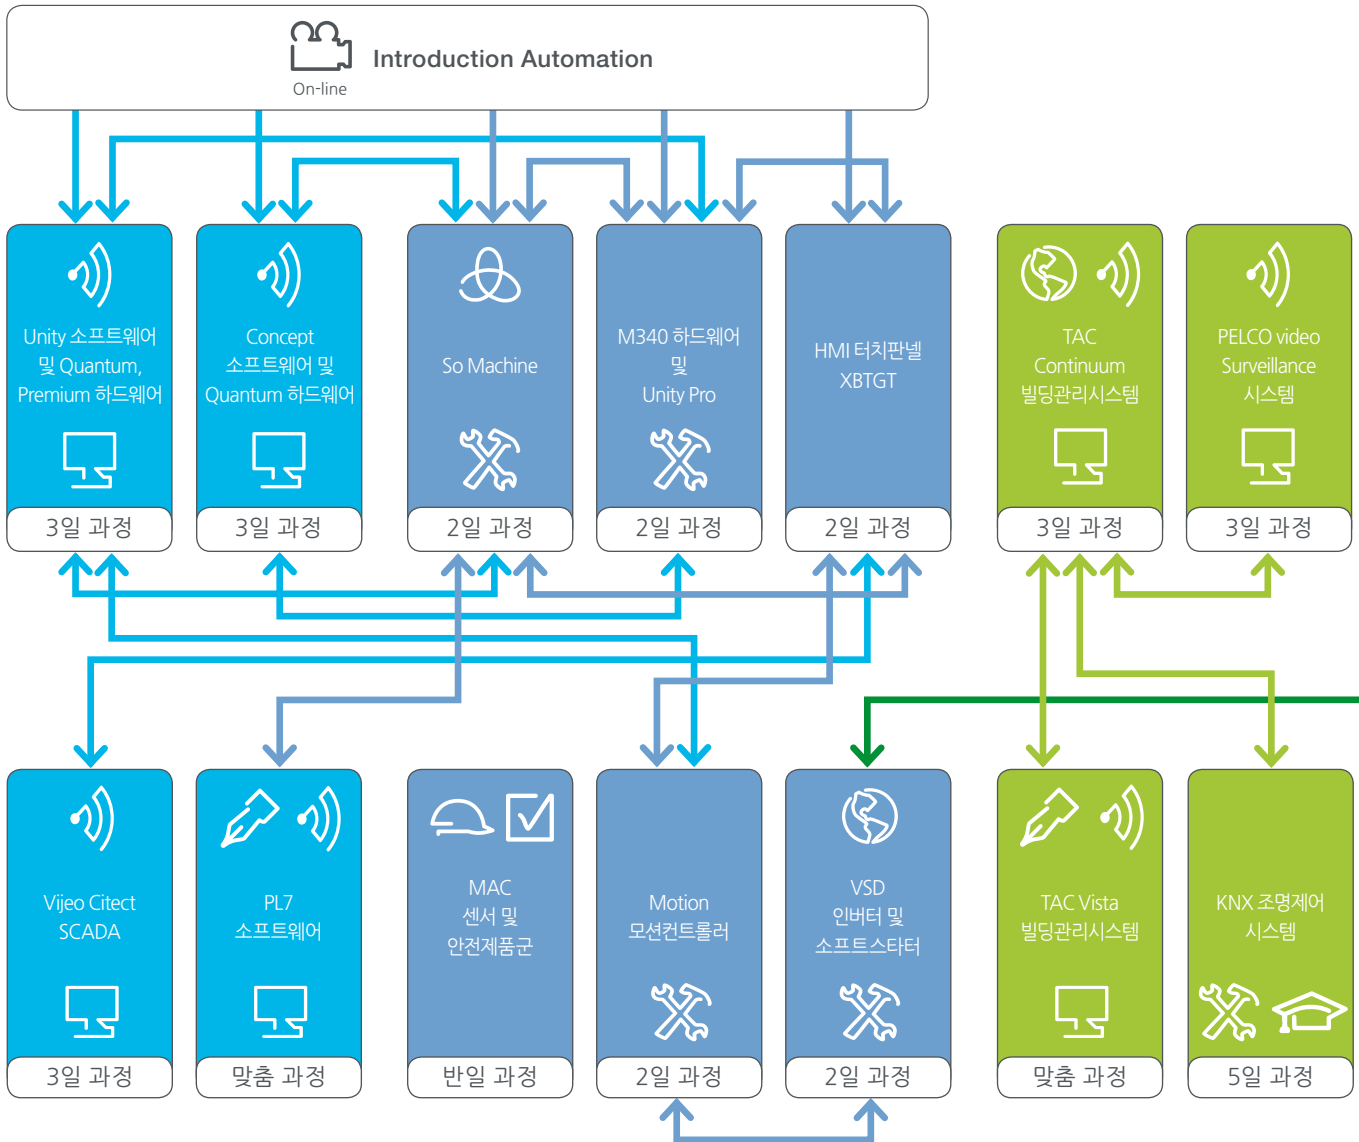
On-line

Introduction Automation

Unity 소프트웨어 및 Quantum, Premium 하드웨어

3일 과정

Concept 소프트웨어 및 Quantum 하드웨어

3일 과정

So Machine

2일 과정

M340 하드웨어 및 Unity Pro

2일 과정

HMI 터치판넬 XBTGT

2일 과정

TAC Continuum 빌딩관리시스템

3일 과정

PELCO video Surveillance 시스템

3일 과정

Vijeo Citect SCADA

3일 과정

PL7 소프트웨어

맞춤 과정

MAC 센서 및 안전제품군

반일 과정

Motion 모션컨트롤러

2일 과정

VSD 인버터 및 소프트스타터

2일 과정

TAC Vista 빌딩관리시스템

맞춤 과정

KNX 조명제어 시스템

5일 과정